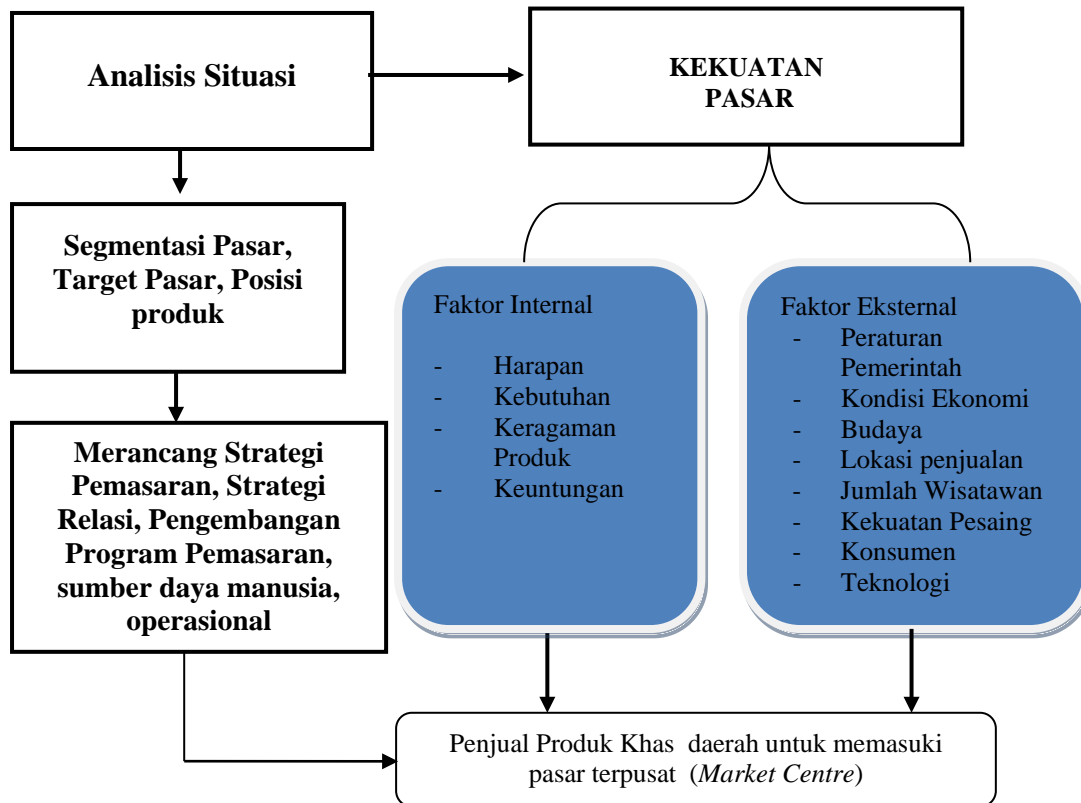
Analisis Situasi

KEKUATAN PASAR

Segmentasi Pasar, Target Pasar, Posisi produk

Faktor Internal

- Harapan
- Kebutuhan
- Keragaman Produk
- Keuntungan

Faktor Eksternal

- Peraturan Pemerintah
- Kondisi Ekonomi
- Budaya
- Lokasi penjualan
- Jumlah Wisatawan
- Kekuatan Pesaing
- Konsumen
- Teknologi

Merancang Strategi Pemasaran, Strategi Relasi, Pengembangan Program Pemasaran, sumber daya manusia, operasional

Penjual Produk Khas daerah untuk memasuki pasar terpusat (*Market Centre*)